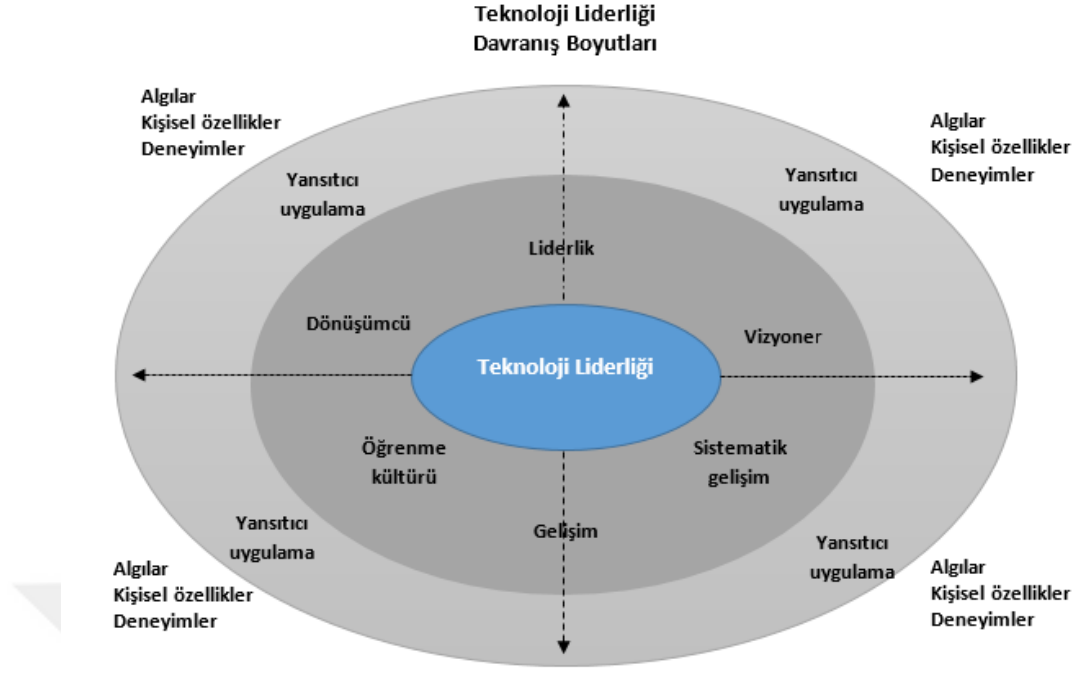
Teknoloji Liderliği
Davranış Boyutları

Algılar
Kişisel özellikler
Deneyimler

Algılar
Kişisel özellikler
Deneyimler

Yansıtıcı uygulama

Yansıtıcı uygulama

Liderlik

Dönüşümcü

Vizyoner

Teknoloji Liderliği

Öğrenme kültürü

Sistematik gelişim

Yansıtıcı uygulama

Gelişim

Yansıtıcı uygulama

Algılar
Kişisel özellikler
Deneyimler

Algılar
Kişisel özellikler
Deneyimler